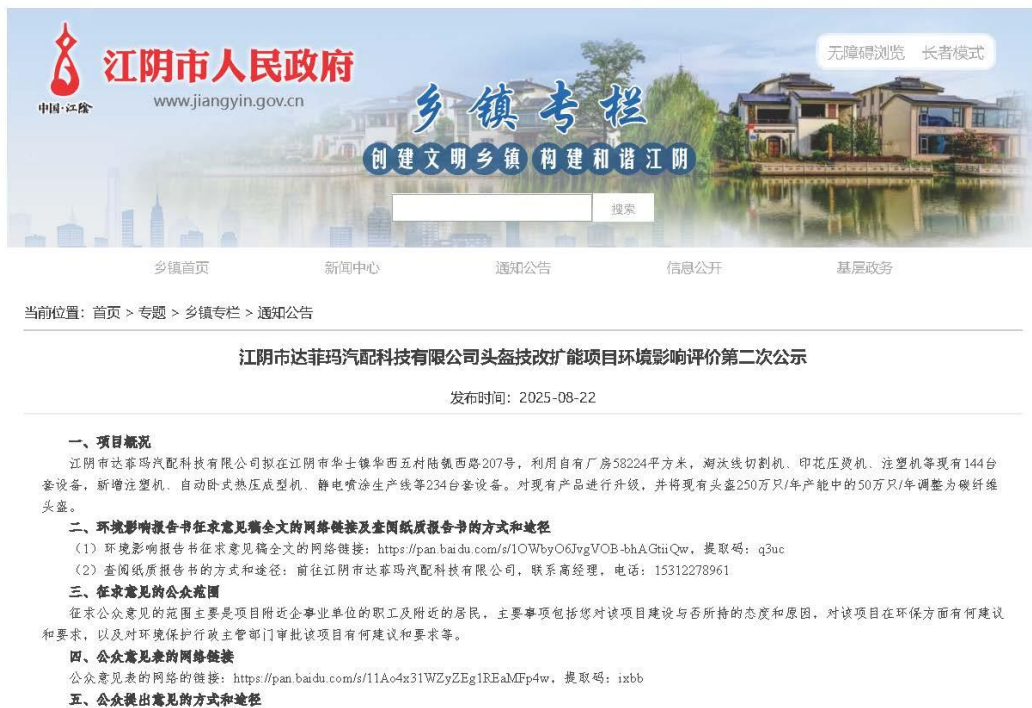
江阴市人民政府
www.jiangyin.gov.cn
中国·江阴

无障碍浏览 长者模式

乡镇专栏
创建文明乡镇 构建和谐江阴

搜索

乡镇首页 新闻中心 通知公告 信息公开 基层政务

当前位置：首页 > 专题 > 乡镇专栏 > 通知公告

江阴市达菲玛汽配科技有限公司头盔技改扩能项目环境影响评价第二次公示

发布时间：2025-08-22

一、项目概况
江阴市达菲玛汽配科技有限公司拟在江阴市华士镇华西五村陆镇西路207号，利用自有厂房58224平方米，淘汰线切割机、印花压烫机、注塑机等现有144台套设备，新增注塑机、自动卧式热压成型机、静电喷涂生产线等234台套设备。对现有产品进行升级，并将现有头盔250万只/年产能中的50万只/年调整为碳纤维头盔。

二、环境影响报告书征求意见稿全文的网络链接及查阅纸质报告书的方式和途径
（1）环境影响报告书征求意见稿全文的网络链接：https://pan.baidu.com/s/1OWbyO6JvgVOB-bhAGtiiQw，提取码：q3uc
（2）查阅纸质报告书的方式和途径：前往江阴市达菲玛汽配科技有限公司，联系高经理，电话：15312278961

三、征求意见的公众范围
征求公众意见的范围主要是项目附近企事业单位的职工及附近的居民，主要事项包括您对该项目建设与否所持的态度和原因，对该项目在环保方面有何建议和要求，以及对环境保护行政主管部门审批该项目有何建议和要求等。

四、公众意见表的网络链接
公众意见表的网络的链接：https://pan.baidu.com/s/11Ao4x31WZyZEg1REaMFp4w，提取码：ixbb

五、公众提出意见的方式和途径